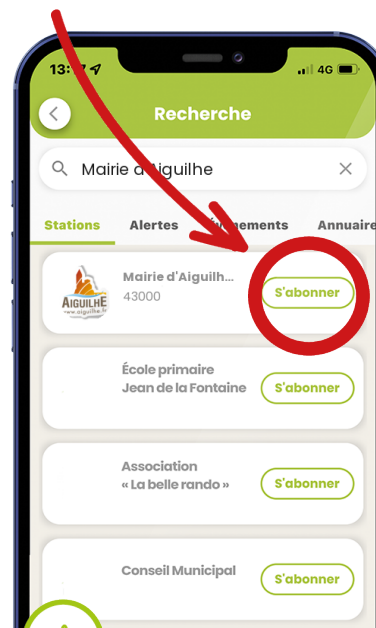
13:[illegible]

4G

Recherche

Mairie d'Aiguilhe

Stations Alertes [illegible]ements Annuaire

AIGUILHE
www.aiguilhe.fr

Mairie d'Aiguilh...
43000

S'abonner

École primaire
Jean de la Fontaine

S'abonner

Association
« La belle rando »

S'abonner

Conseil Municipal

S'abonner